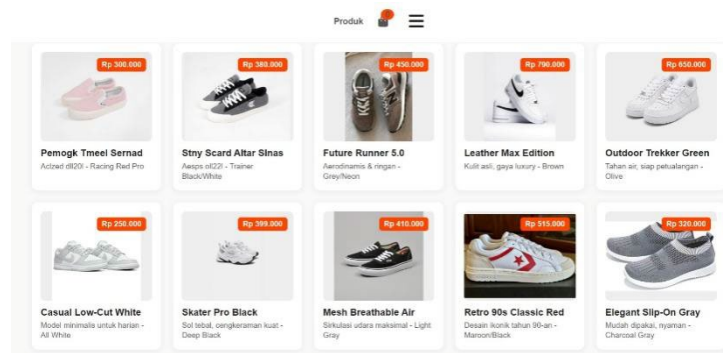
Produk

Rp 300.000
Pemogk Tmeel Sernad
Aclzed dll20l - Racing Red Pro

Rp 380.000
Stny Scard Altar Slnas
Aesps oll22l - Trainer Black/White

Rp 450.000
Future Runner 5.0
Aerodinamis & ringan - Grey/Neon

Rp 790.000
Leather Max Edition
Kulit asli, gaya luxury - Brown

Rp 650.000
Outdoor Trekker Green
Tahan air, siap petualangan - Olive

Rp 250.000
Casual Low-Cut White
Model minimalis untuk harian - All White

Rp 399.000
Skater Pro Black
Sol tebal, cengkeraman kuat - Deep Black

Rp 410.000
Mesh Breathable Air
Sirkulasi udara maksimal - Light Gray

Rp 515.000
Retro 90s Classic Red
Desain ikonik tahun 90-an - Maroon/Black

Rp 320.000
Elegant Slip-On Gray
Mudah dipakai, nyaman - Charcoal Gray